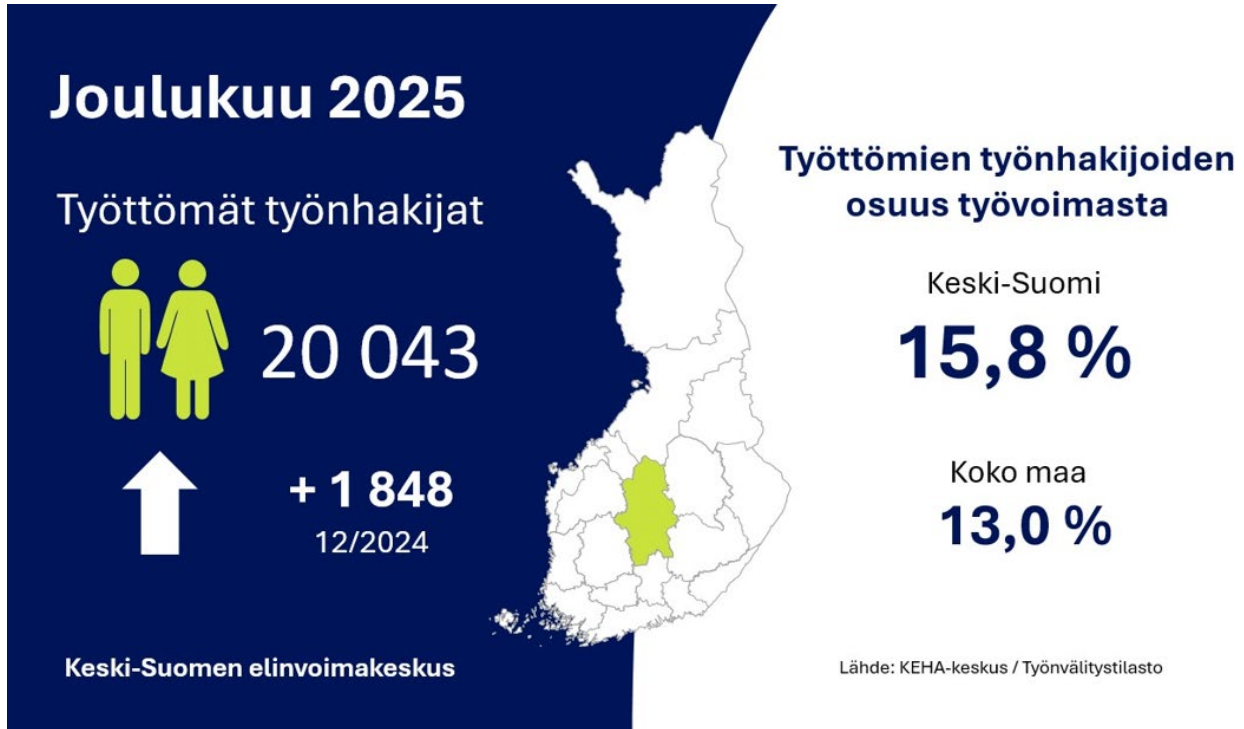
Joulukuu 2025

Työttömät työnhakijat

20 043

+ 1 848
12/2024

Keski-Suomen elinvoimakeskus

Työttömien työnhakijoiden osuus työvoimasta

Keski-Suomi
15,8 %

Koko maa
13,0 %

Lähde: KEHA-keskus / Työnvälitystilasto